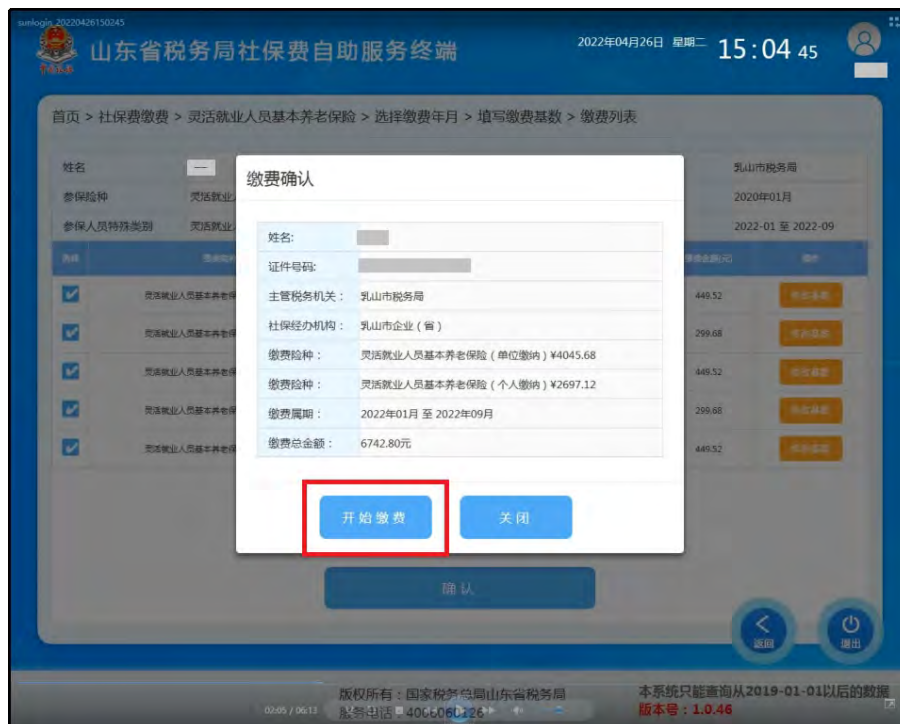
sunlogin_20220426150245

山东省税务局社保费自助服务终端

2022年04月26日 星期二 15:04 45

首页 > 社保费缴费 > 灵活就业人员基本养老保险 > 选择缴费年月 > 填写缴费基数 > 缴费列表

姓名
参保险种 灵活就业
参保人员特殊类别 灵活就业

乳山市税务局
2020年01月
2022-01 至 2022-09

灵活就业人员基本养老保 449.52
灵活就业人员基本养老保 299.68
灵活就业人员基本养老保 449.52
灵活就业人员基本养老保 299.68
灵活就业人员基本养老保 449.52

缴费确认

| 姓名: | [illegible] |
|---|---|
| 证件号码: | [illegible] |
| 主管税务机关: | 乳山市税务局 |
| 社保经办机构: | 乳山市企业(省) |
| 缴费险种: | 灵活就业人员基本养老保险(单位缴纳)¥4045.68 |
| 缴费险种: | 灵活就业人员基本养老保险(个人缴纳)¥2697.12 |
| 缴费属期: | 2022年01月 至 2022年09月 |
| 缴费总金额: | 6742.80元 |

开始缴费
关闭

确认

返回
退出

版权所有:国家税务总局山东省税务局
服务电话:4006060226
02:05 / 06:13

本系统只能查询从2019-01-01以后的数据
版本号:1.0.46